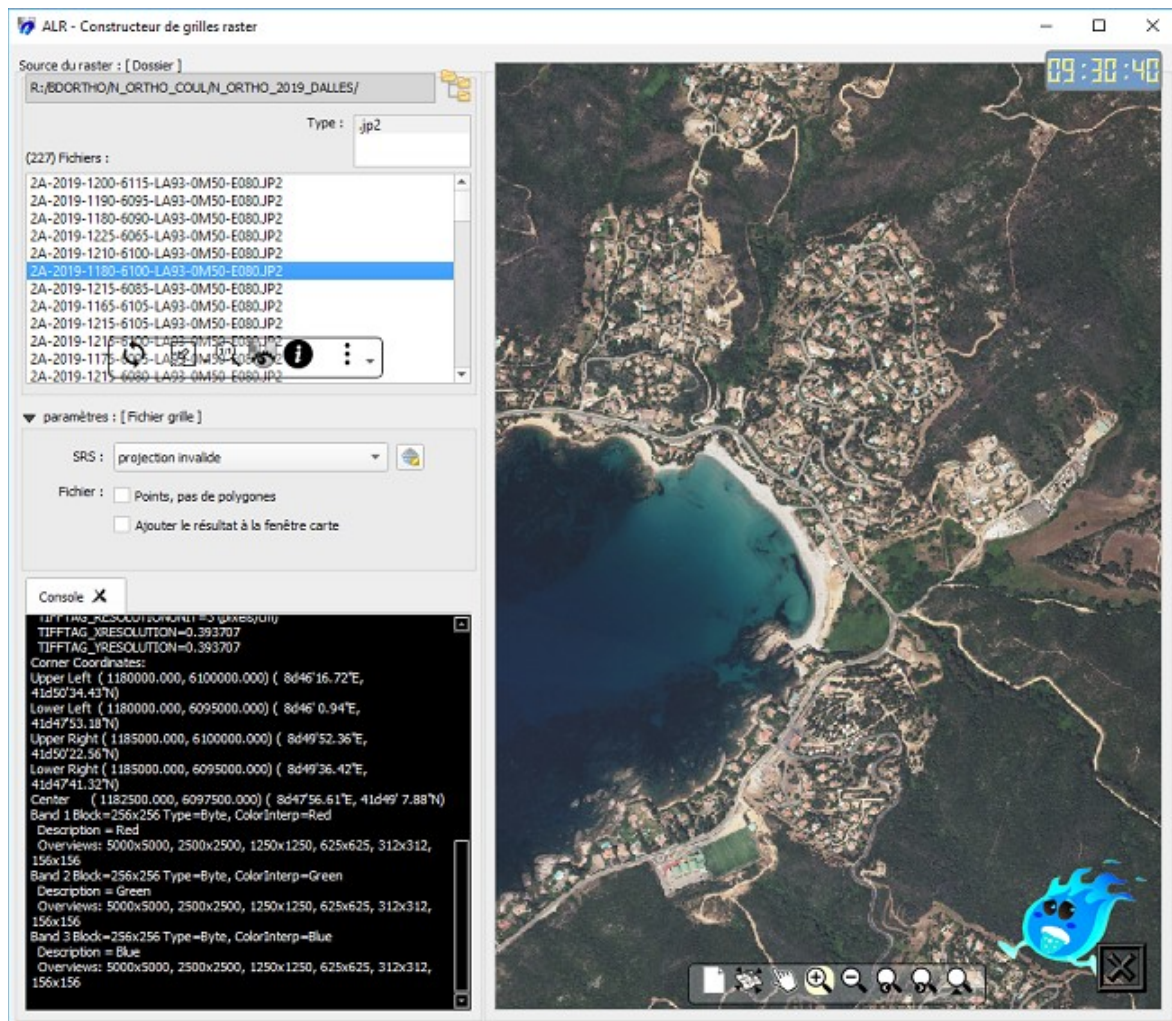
ALR - Constructeur de grilles raster

Source du raster : [ Dossier ]

R:/BDORTHO/N_ORTHO_COUL/N_ORTHO_2019_DALLES/

Type : .jp2

(227) Fichiers :

2A-2019-1200-6115-LA93-0M50-E080.JP2
2A-2019-1190-6095-LA93-0M50-E080.JP2
2A-2019-1180-6090-LA93-0M50-E080.JP2
2A-2019-1225-6065-LA93-0M50-E080.JP2
2A-2019-1210-6100-LA93-0M50-E080.JP2
2A-2019-1180-6100-LA93-0M50-E080.JP2
2A-2019-1215-6085-LA93-0M50-E080.JP2
2A-2019-1165-6105-LA93-0M50-E080.JP2
2A-2019-1215-6105-LA93-0M50-E080.JP2
2A-2019-121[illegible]-LA93-0M50-E080.JP2
2A-2019-117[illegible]-LA93-0M50-E080.JP2
2A-2019-1215-6080-LA93-0M50-E080.JP2

paramètres : [ Fichier grille ]

SRS : projection invalide

Fichier : Points, pas de polygones

Ajouter le résultat à la fenêtre carte

Console

TIFFTAG_RESOLUTIONUNIT=3 (pixels/cm)
TIFFTAG_XRESOLUTION=0.393707
TIFFTAG_YRESOLUTION=0.393707
Corner Coordinates:
Upper Left ( 1180000.000, 6100000.000) ( 8d46'16.72"E, 41d50'34.43"N)
Lower Left ( 1180000.000, 6095000.000) ( 8d46' 0.94"E, 41d47'53.18"N)
Upper Right ( 1185000.000, 6100000.000) ( 8d49'52.36"E, 41d50'22.56"N)
Lower Right ( 1185000.000, 6095000.000) ( 8d49'36.42"E, 41d47'41.32"N)
Center ( 1182500.000, 6097500.000) ( 8d47'56.61"E, 41d49' 7.88"N)
Band 1 Block=256x256 Type=Byte, ColorInterp=Red
Description = Red
Overviews: 5000x5000, 2500x2500, 1250x1250, 625x625, 312x312, 156x156
Band 2 Block=256x256 Type=Byte, ColorInterp=Green
Description = Green
Overviews: 5000x5000, 2500x2500, 1250x1250, 625x625, 312x312, 156x156
Band 3 Block=256x256 Type=Byte, ColorInterp=Blue
Description = Blue
Overviews: 5000x5000, 2500x2500, 1250x1250, 625x625, 312x312, 156x156

09:30:40